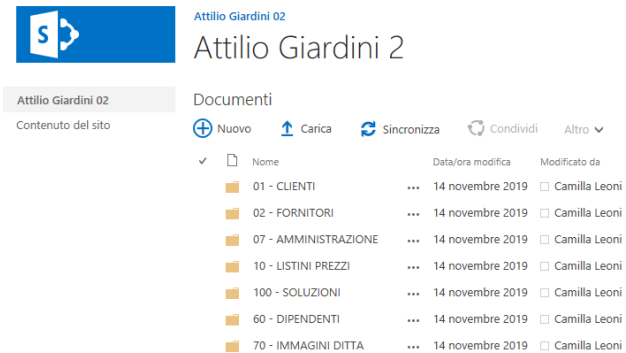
Attilio Giardini 02

Attilio Giardini 2

Attilio Giardini 02
Contenuto del sito

Documenti

Nuovo  Carica  Sincronizza  Condividi  Altro

| Nome | | Data/ora modifica | Modificato da |
|---|---|---|---|
| 01 - CLIENTI | ••• | 14 novembre 2019 | Camilla Leoni |
| 02 - FORNITORI | ••• | 14 novembre 2019 | Camilla Leoni |
| 07 - AMMINISTRAZIONE | ••• | 14 novembre 2019 | Camilla Leoni |
| 10 - LISTINI PREZZI | ••• | 14 novembre 2019 | Camilla Leoni |
| 100 - SOLUZIONI | ••• | 14 novembre 2019 | Camilla Leoni |
| 60 - DIPENDENTI | ••• | 14 novembre 2019 | Camilla Leoni |
| 70 - IMMAGINI DITTA | ••• | 14 novembre 2019 | Camilla Leoni |